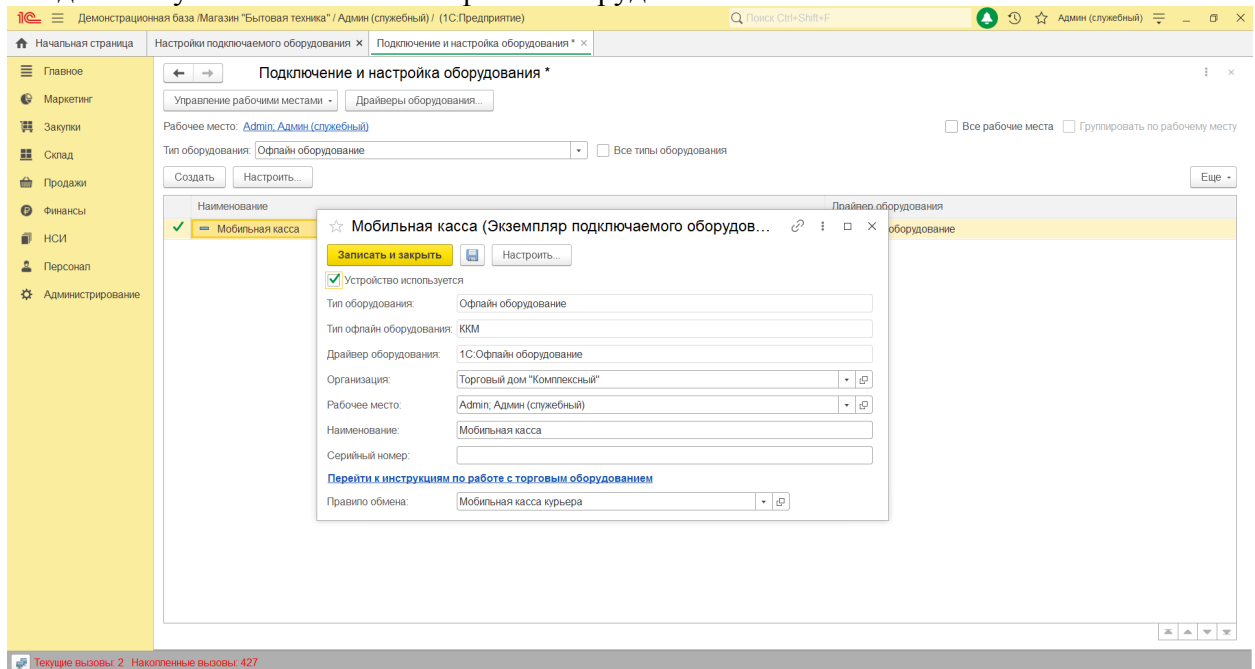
1С Демонстрационная база /Магазин "Бытовая техника" / Админ (служебный) / (1С:Предприятие)
Поиск Ctrl+Shift+F
Админ (служебный)

Начальная страница | Настройки подключаемого оборудования × | Подключение и настройка оборудования * ×

Главное
Маркетинг
Закупки
Склад
Продажи
Финансы
НСИ
Персонал
Администрирование

Подключение и настройка оборудования *

Управление рабочими местами | Драйверы оборудования...

Рабочее место: Admin; Админ (служебный)
Все рабочие места
Группировать по рабочему месту

Тип оборудования: Офлайн оборудование
Все типы оборудования

Создать | Настроить... | Еще

| Наименование | Драйвер оборудования |
|---|---|
| Мобильная касса | оборудование |

Мобильная касса (Экземпляр подключаемого оборудов...

Записать и закрыть | Настроить...

Устройство используется

Тип оборудования: Офлайн оборудование
Тип офлайн оборудования: ККМ
Драйвер оборудования: 1С:Офлайн оборудование
Организация: Торговый дом "Комплексный"
Рабочее место: Admin; Админ (служебный)
Наименование: Мобильная касса
Серийный номер:

Перейти к инструкциям по работе с торговым оборудованием

Правило обмена: Мобильная касса курьера

Текущие вызовы: 2 Накопленные вызовы: 427